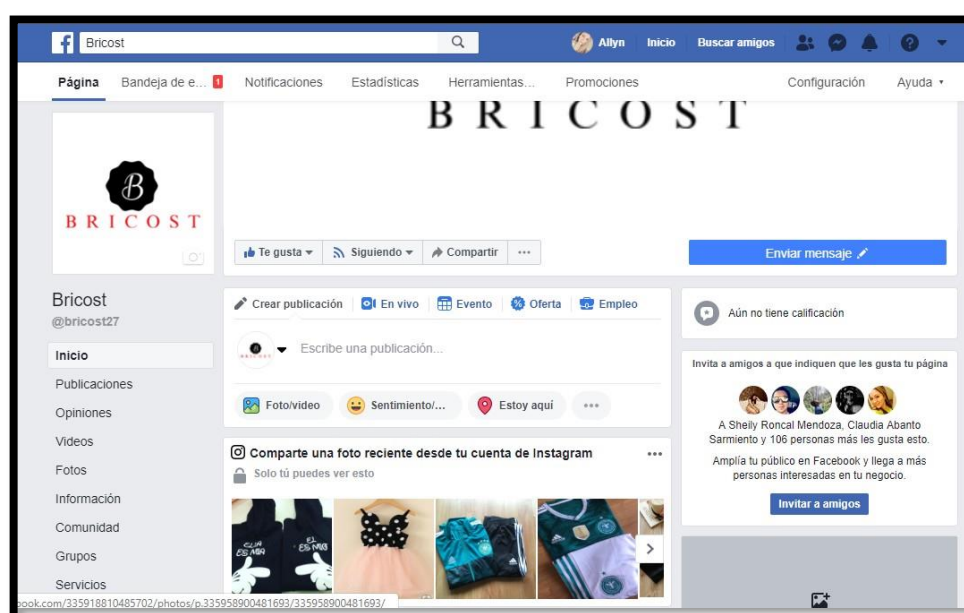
Bricost

Allyn Inicio Buscar amigos

Página Bandeja de e... 1 Notificaciones Estadísticas Herramientas... Promociones Configuración Ayuda

BRICOST

B

BRICOST

Te gusta Siguiendo Compartir ...

Enviar mensaje

Bricost
@bricost27

Inicio
Publicaciones
Opiniones
Videos
Fotos
Información
Comunidad
Grupos
Servicios

Crear publicación En vivo Evento Oferta Empleo

Escribe una publicación...

Foto/video Sentimiento/... Estoy aquí ...

Comparte una foto reciente desde tu cuenta de Instagram ...

Solo tú puedes ver esto

ELLA ES MÍA EL ES MÍO

Aún no tiene calificación

Invita a amigos a que indiquen que les gusta tu página

A Sheily Roncal Mendoza, Claudia Abanto Sarmiento y 106 personas más les gusta esto.

Amplía tu público en Facebook y llega a más personas interesadas en tu negocio.

Invitar a amigos

book.com/335918810485702/photos/p.335958900481693/335958900481693/